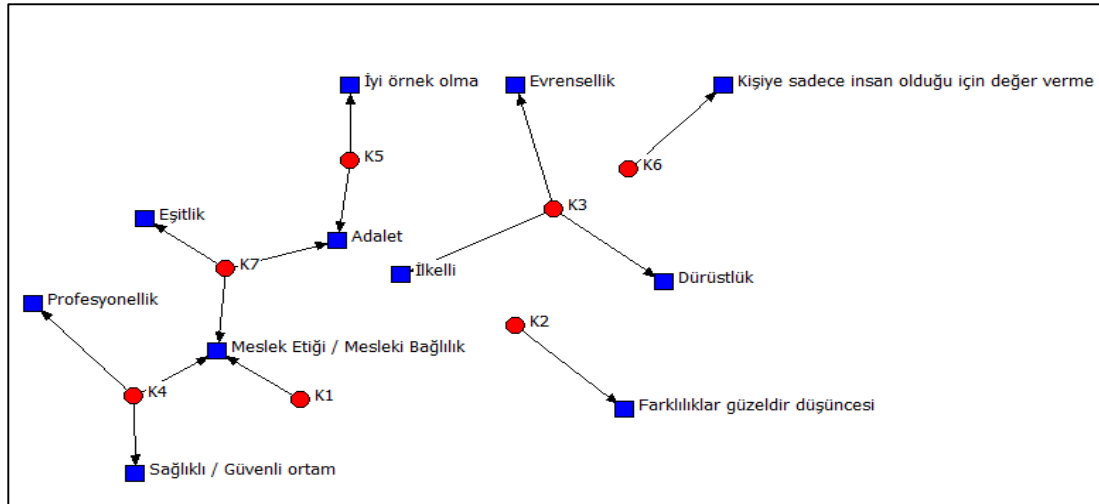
İyi örnek olma

Evrensellik

Kişiye sadece insan olduğu için değer verme

K5

K6

K3

Eşitlik

Adalet

K7

İlkelli

Dürüstlük

Profesyonellik

K2

Meslek Etiği / Mesleki Bağlılık

K4

K1

Farklılıklar güzeldir düşüncesi

Sağlıklı / Güvenli ortam